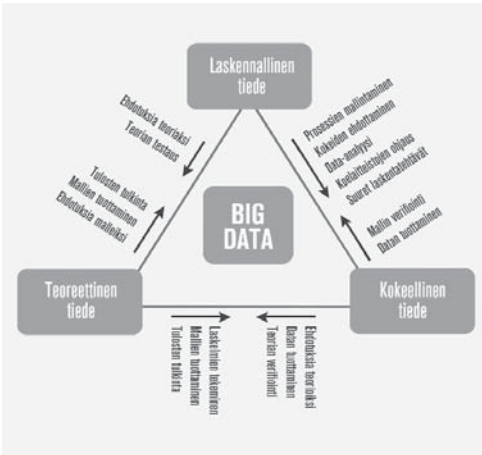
Laskennallinen tiede

Ehdotuksia teoriaksi
Teorian testaus

Tulosten tulkinta
Mallien tuottaminen
Ehdotuksia malliksi

Prosessien mallintaminen
Kokeiden ehdottaminen
Data-analyysi
Koelaitteistojen ohjaus
Suuret laskentatehtävät

Mallin verifiointi
Datan tuottaminen

BIG DATA

Teoreettinen tiede

Kokeellinen tiede

Laskenta-tekniikat
Mallien tuottaminen
Tulosten tulkinta

Ehdotuksia teoriaksi
Datan tuottaminen
Teorian verifiointi